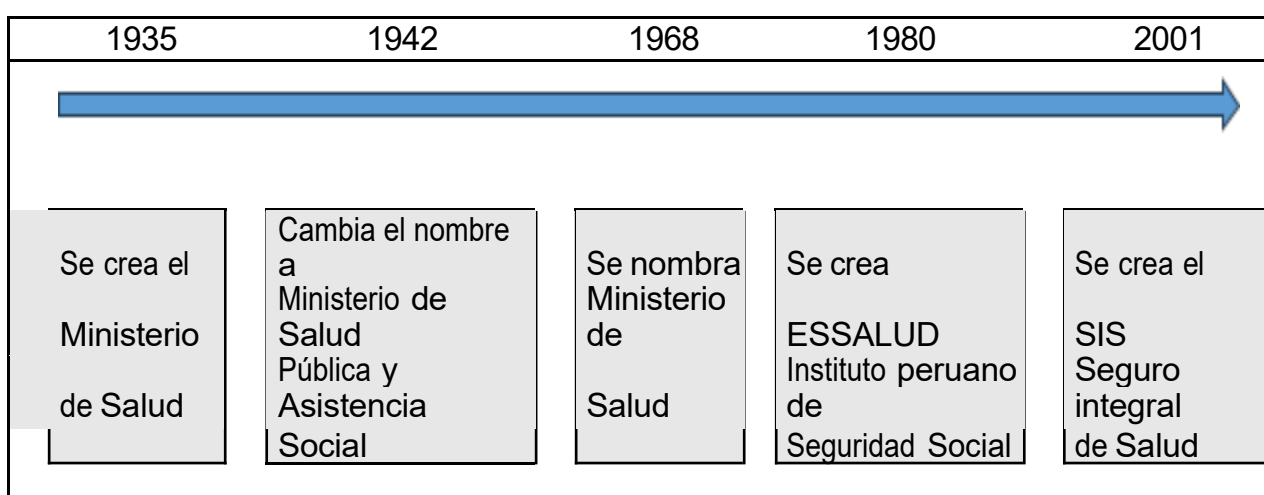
1935 1942 1968 1980 2001

Se crea el Ministerio de Salud

Cambia el nombre a Ministerio de Salud Pública y Asistencia Social

Se nombra Ministerio de Salud

Se crea ESSALUD Instituto peruano de Seguridad Social

Se crea el SIS Seguro integral de Salud